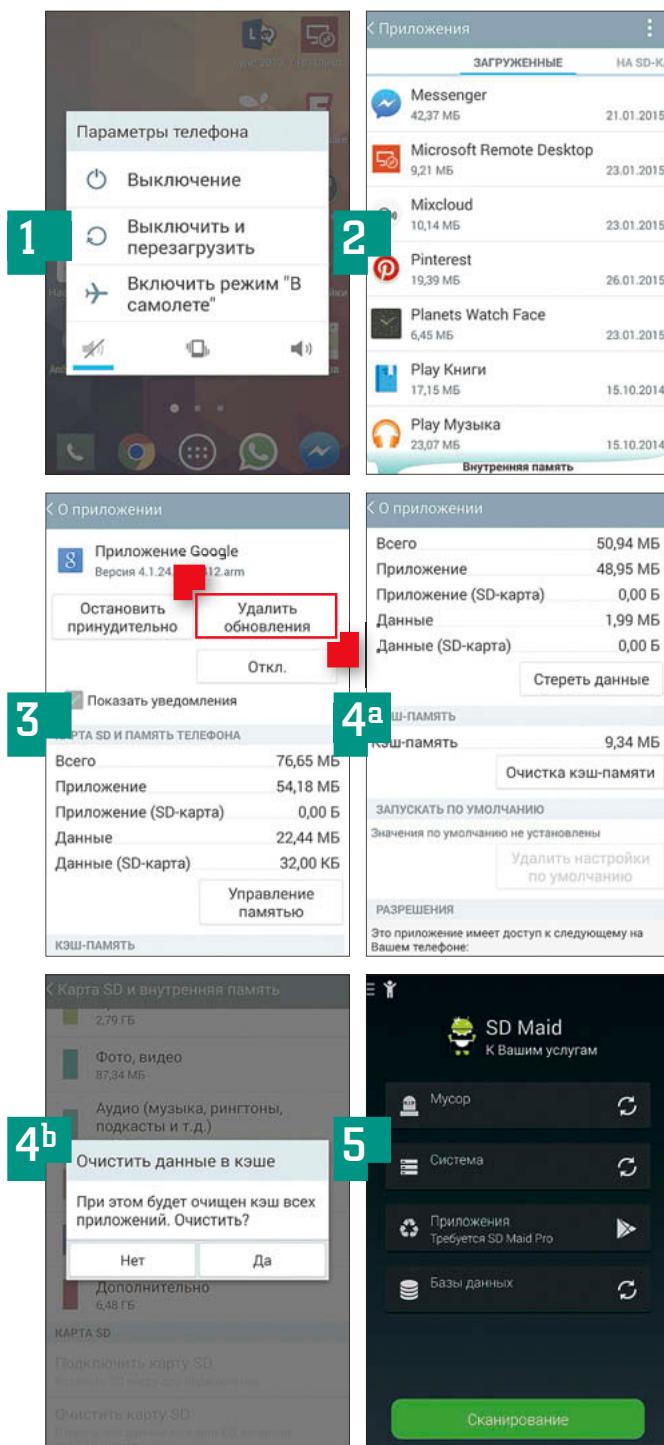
Параметры телефона

Выключение

Выключить и перезагрузить

Включить режим "В самолете"

1

Приложения

ЗАГРУЖЕННЫЕ

НА SD-КА

Messenger
42,37 МБ
21.01.2015

Microsoft Remote Desktop
9,21 МБ
23.01.2015

Mixcloud
10,14 МБ
23.01.2015

Pinterest
19,39 МБ
26.01.2015

Planets Watch Face
6,45 МБ
23.01.2015

Play Книги
17,15 МБ
15.10.2014

Play Музыка
23,07 МБ
15.10.2014

Внутренняя память

2

О приложении

Приложение Google
Версия 4.1.24.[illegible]12.arm

Остановить принудительно

Удалить обновления

Откл.

Показать уведомления

КАРТА SD И ПАМЯТЬ ТЕЛЕФОНА

| | |
|---|---|
| Всего | 76,65 МБ |
| Приложение | 54,18 МБ |
| Приложение (SD-карта) | 0,00 Б |
| Данные | 22,44 МБ |
| Данные (SD-карта) | 32,00 КБ |

Управление памятью

КЭШ-ПАМЯТЬ

3

О приложении

| | |
|---|---|
| Всего | 50,94 МБ |
| Приложение | 48,95 МБ |
| Приложение (SD-карта) | 0,00 Б |
| Данные | 1,99 МБ |
| Данные (SD-карта) | 0,00 Б |

Стереть данные

КЭШ-ПАМЯТЬ

Кэш-память 9,34 МБ

Очистка кэш-памяти

ЗАПУСКАТЬ ПО УМОЛЧАНИЮ

Значения по умолчанию не установлены

Удалить настройки по умолчанию

РАЗРЕШЕНИЯ

Это приложение имеет доступ к следующему на Вашем телефоне:

4a

Карта SD и внутренняя память

2,79 ГБ

Фото, видео
87,34 МБ

Аудио (музыка, рингтоны, подкасты и т.д.)

Очистить данные в кэше

При этом будет очищен кэш всех приложений. Очистить?

Нет

Да

Дополнительно
6,48 ГБ

КАРТА SD

Подключить карту SD

Очистить карту SD

4b

SD Maid
К Вашим услугам

Мусор

Система

Приложения
Требуется SD Maid Pro

Базы данных

Сканирование

5